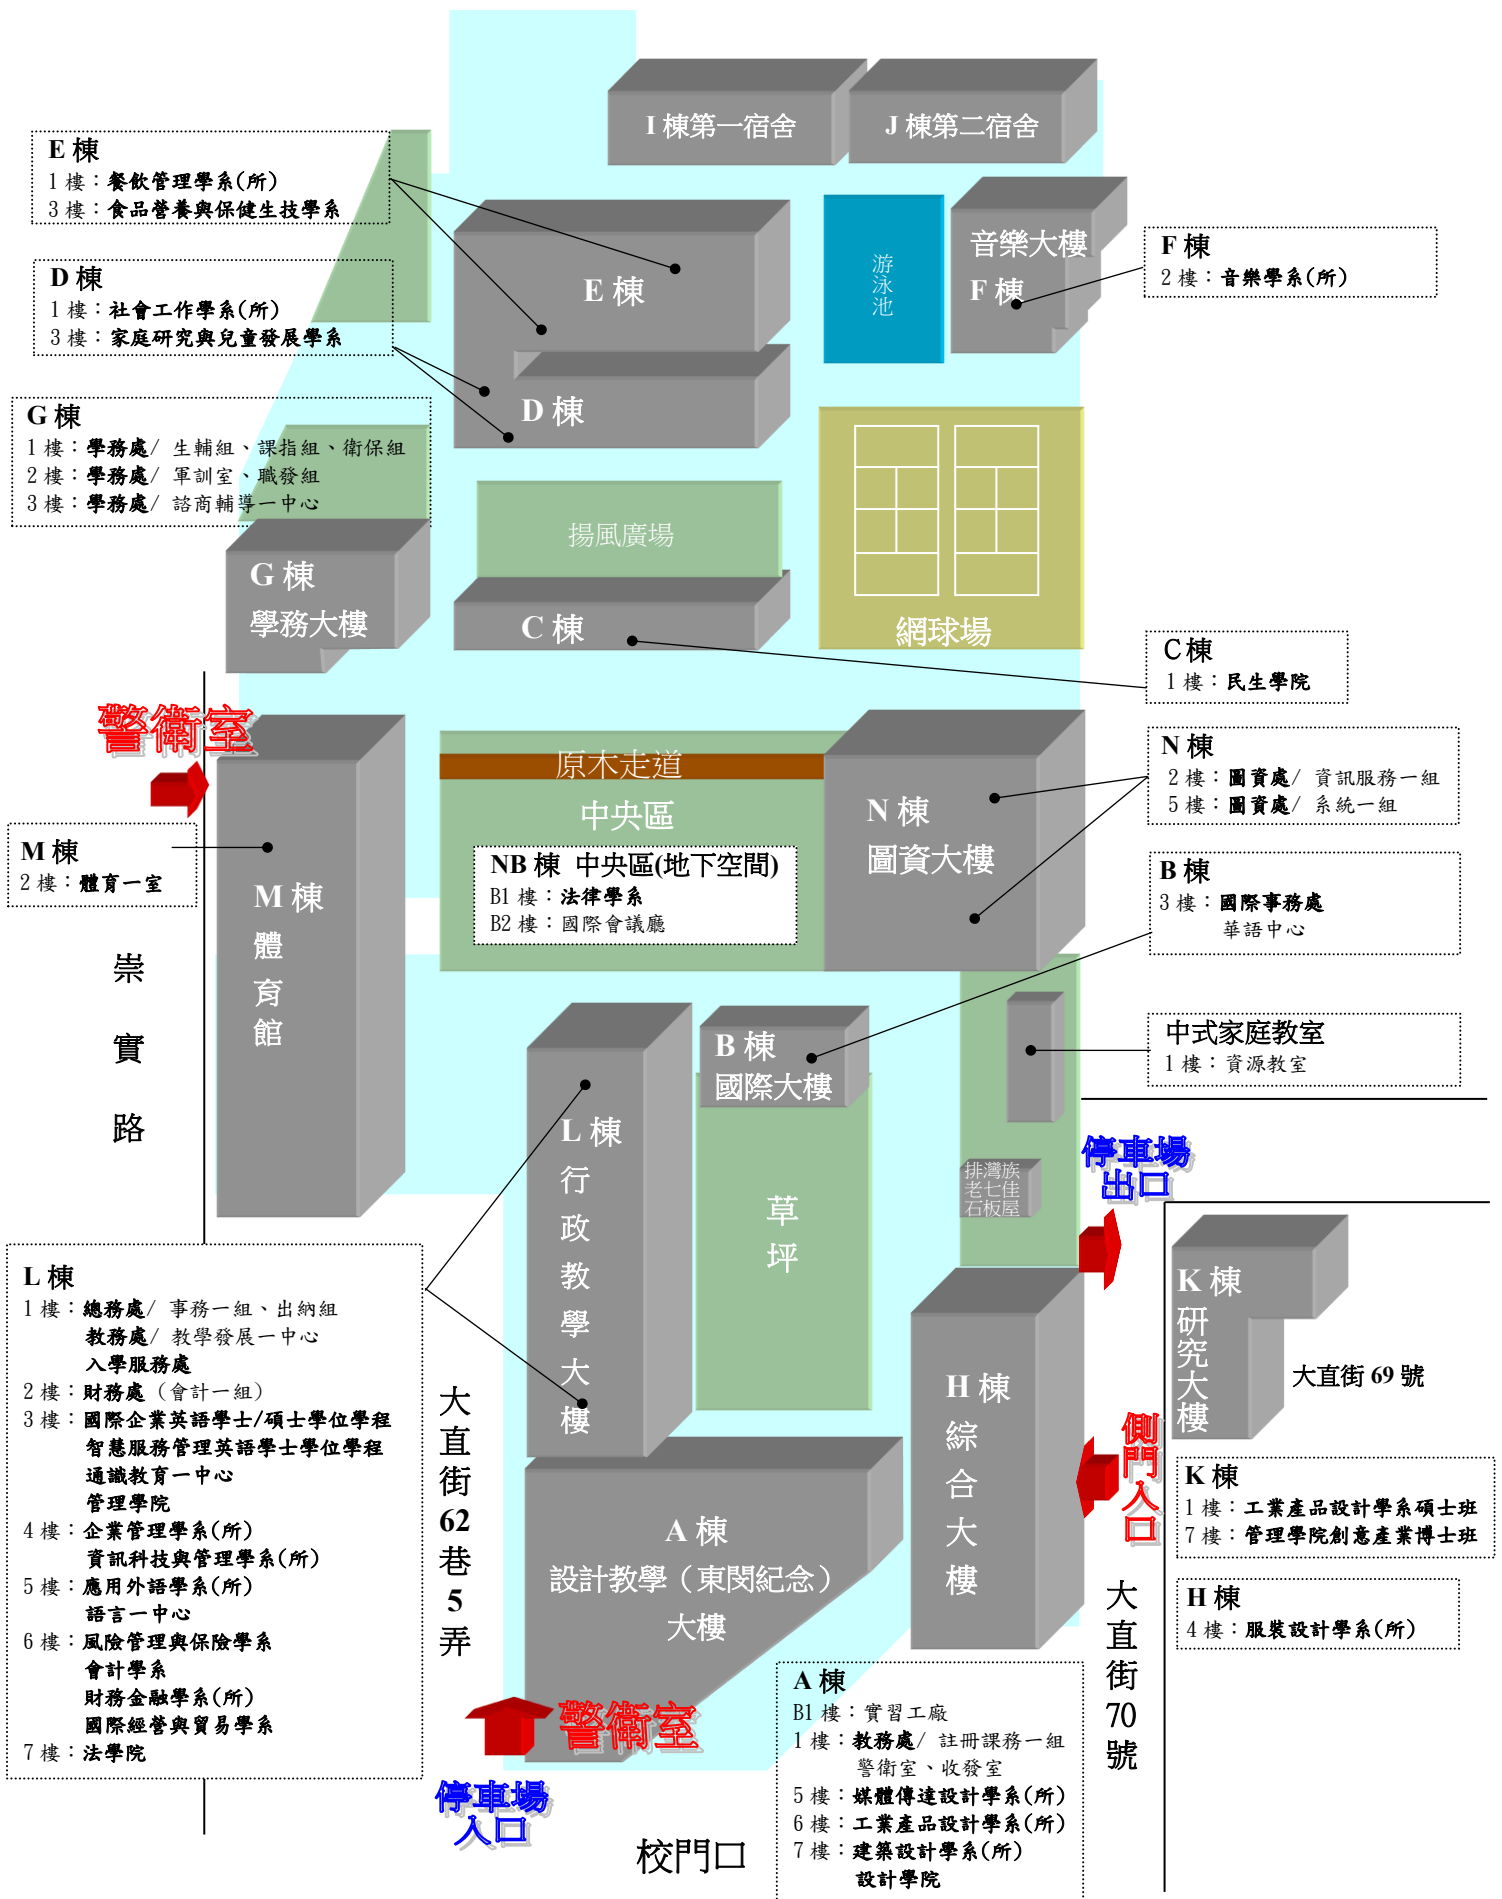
I 棟第一宿舍

J 棟第二宿舍

E 棟
1 樓：餐飲管理學系(所)
3 樓：食品營養與保健生技學系

D 棟
1 樓：社會工作學系(所)
3 樓：家庭研究與兒童發展學系

E 棟

游泳池

音樂大樓
F 棟

F 棟
2 樓：音樂學系(所)

D 棟

G 棟
1 樓：學務處/ 生輔組、課指組、衛保組
2 樓：學務處/ 軍訓室、職發組
3 樓：學務處/ 諮商輔導一中心

揚風廣場

G 棟
學務大樓

C 棟

網球場

C棟
1 樓：民生學院

警衛室

原木走道
中央區

N 棟
圖資大樓

N 棟
2 樓：圖資處/ 資訊服務一組
5 樓：圖資處/ 系統一組

M 棟
2 樓：體育一室

NB 棟 中央區(地下空間)
B1 樓：法律學系
B2 樓：國際會議廳

B 棟
3 樓：國際事務處
華語中心

M 棟
體
育
館

崇
實
路

B 棟
國際大樓

中式家庭教室
1 樓：資源教室

L 棟
行
政
教
學
大
樓

草
坪

排灣族
老七佳
石板屋

停車場
出口

K 棟
研
究
大
樓

大直街 69 號

L 棟
1 樓：總務處/ 事務一組、出納組
教務處/ 教學發展一中心
入學服務處
2 樓：財務處 (會計一組)
3 樓：國際企業英語學士/碩士學位學程
智慧服務管理英語學士學位學程
通識教育一中心
管理學院
4 樓：企業管理學系(所)
資訊科技與管理學系(所)
5 樓：應用外語學系(所)
語言一中心
6 樓：風險管理與保險學系
會計學系
財務金融學系(所)
國際經營與貿易學系
7 樓：法學院

大
直
街
62
巷
5
弄

H 棟
綜
合
大
樓

側
門
入
口

K 棟
1 樓：工業產品設計學系碩士班
7 樓：管理學院創意產業博士班

A 棟
設計教學（東閔紀念）
大樓

H 棟
4 樓：服裝設計學系(所)

大
直
街
70
號

警衛室

A 棟
B1 樓：實習工廠
1 樓：教務處/ 註冊課務一組
警衛室、收發室
5 樓：媒體傳達設計學系(所)
6 樓：工業產品設計學系(所)
7 樓：建築設計學系(所)
設計學院

停車場
入口

校門口